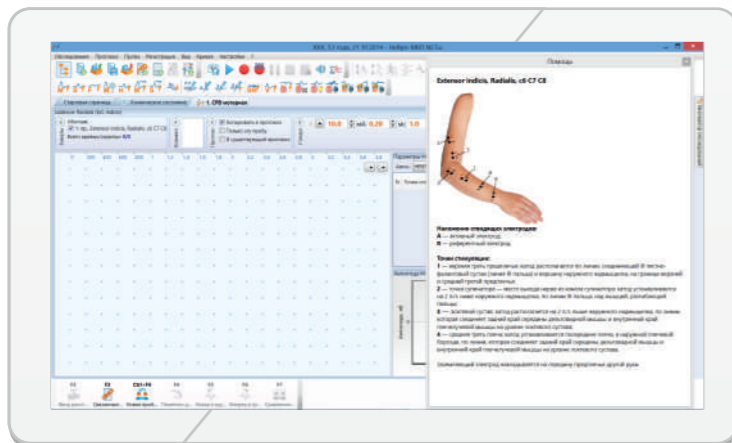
Помощь

Extensor indicis, Radialis, c6 C7 C8

Наложение отводящих электродов:
A — активный электрод.
R — референтный электрод.

Точки стимуляции:

Заземляющий электрод накладывается на середину предплечья другой руки.

Стартовая страница

1. СРВ моторная

10.0

0.20

1.0